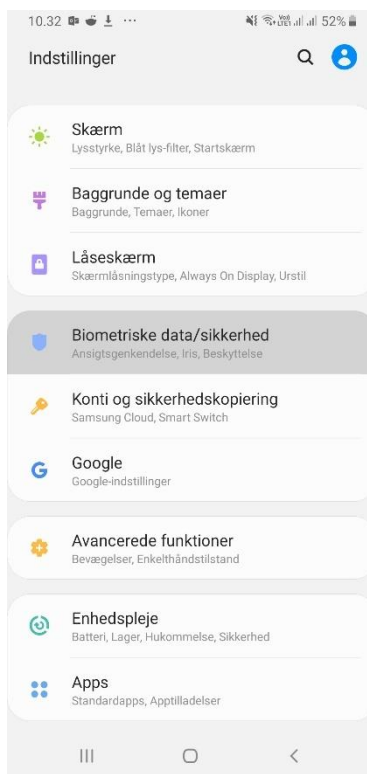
10.32 ··· 52%

Indstillinger

Skærm
Lysstyrke, Blåt lys-filter, Startskærm

Baggrunde og temaer
Baggrunde, Temaer, Ikoner

Låseskærm
Skærmlåsningstype, Always On Display, Urstil

Biometriske data/sikkerhed
Ansigtsgenkendelse, Iris, Beskyttelse

Konti og sikkerhedskopiering
Samsung Cloud, Smart Switch

Google
Google-indstillinger

Avancerede funktioner
Bevægelser, Enkelthåndstilstand

Enhedspleje
Batteri, Lager, Hukommelse, Sikkerhed

Apps
Standardapps, Apptilladelser